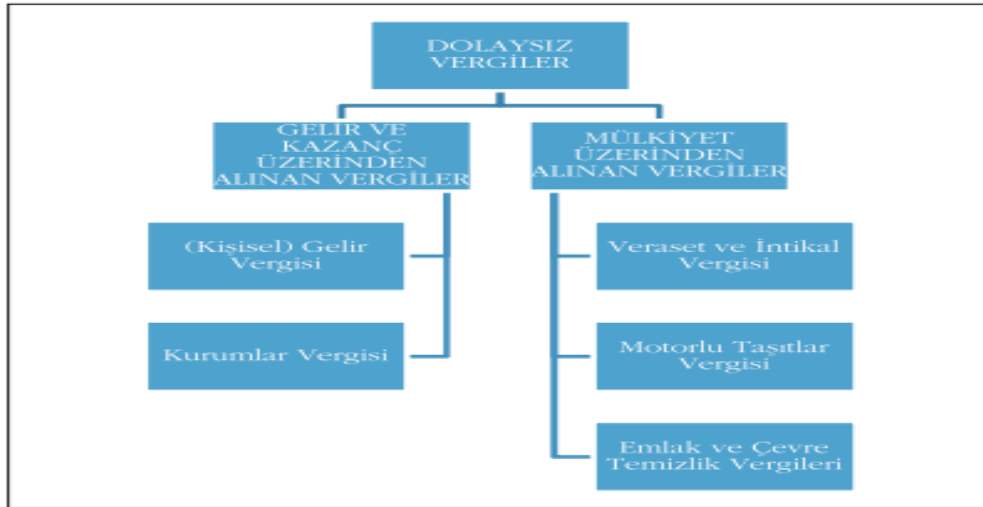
DOLAYSIZ VERGİLER

GELİR VE KAZANÇ ÜZERİNDEN ALINAN VERGİLER

MÜLKİYET ÜZERİNDEN ALINAN VERGİLER

(Kişisel) Gelir Vergisi

Kurumlar Vergisi

Veraset ve İntikal Vergisi

Motorlu Taşıtlar Vergisi

Emlak ve Çevre Temizlik Vergileri